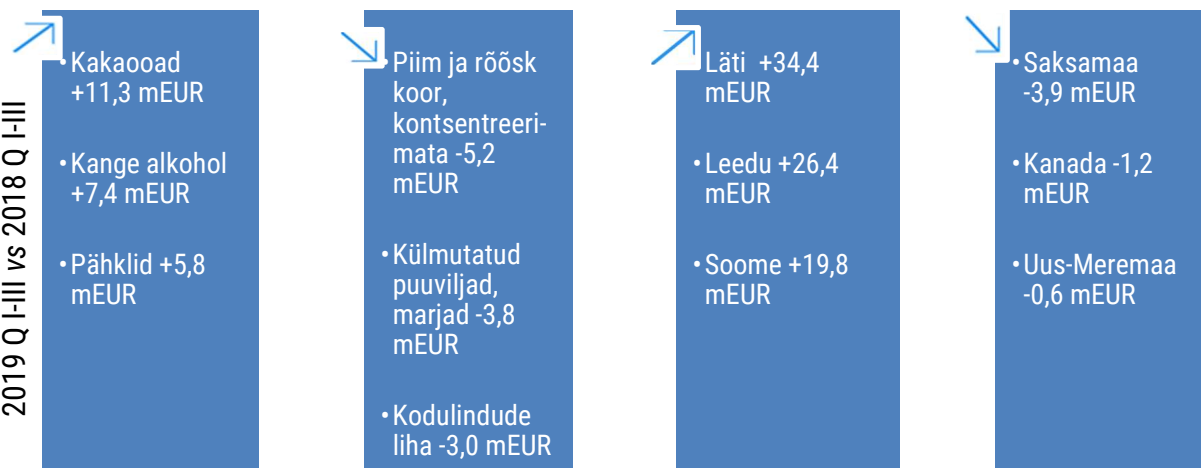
2019 Q I-III *vs* 2018 Q I-III

• Kakaooad +11,3 mEUR
• Kange alkohol +7,4 mEUR
• Pähklid +5,8 mEUR

• Piim ja rõõsk koor, kontsentreerimata -5,2 mEUR
• Külmutatud puuviljad, marjad -3,8 mEUR
• Kodulindude liha -3,0 mEUR

• Läti +34,4 mEUR
• Leedu +26,4 mEUR
• Soome +19,8 mEUR

• Saksamaa -3,9 mEUR
• Kanada -1,2 mEUR
• Uus-Meremaa -0,6 mEUR